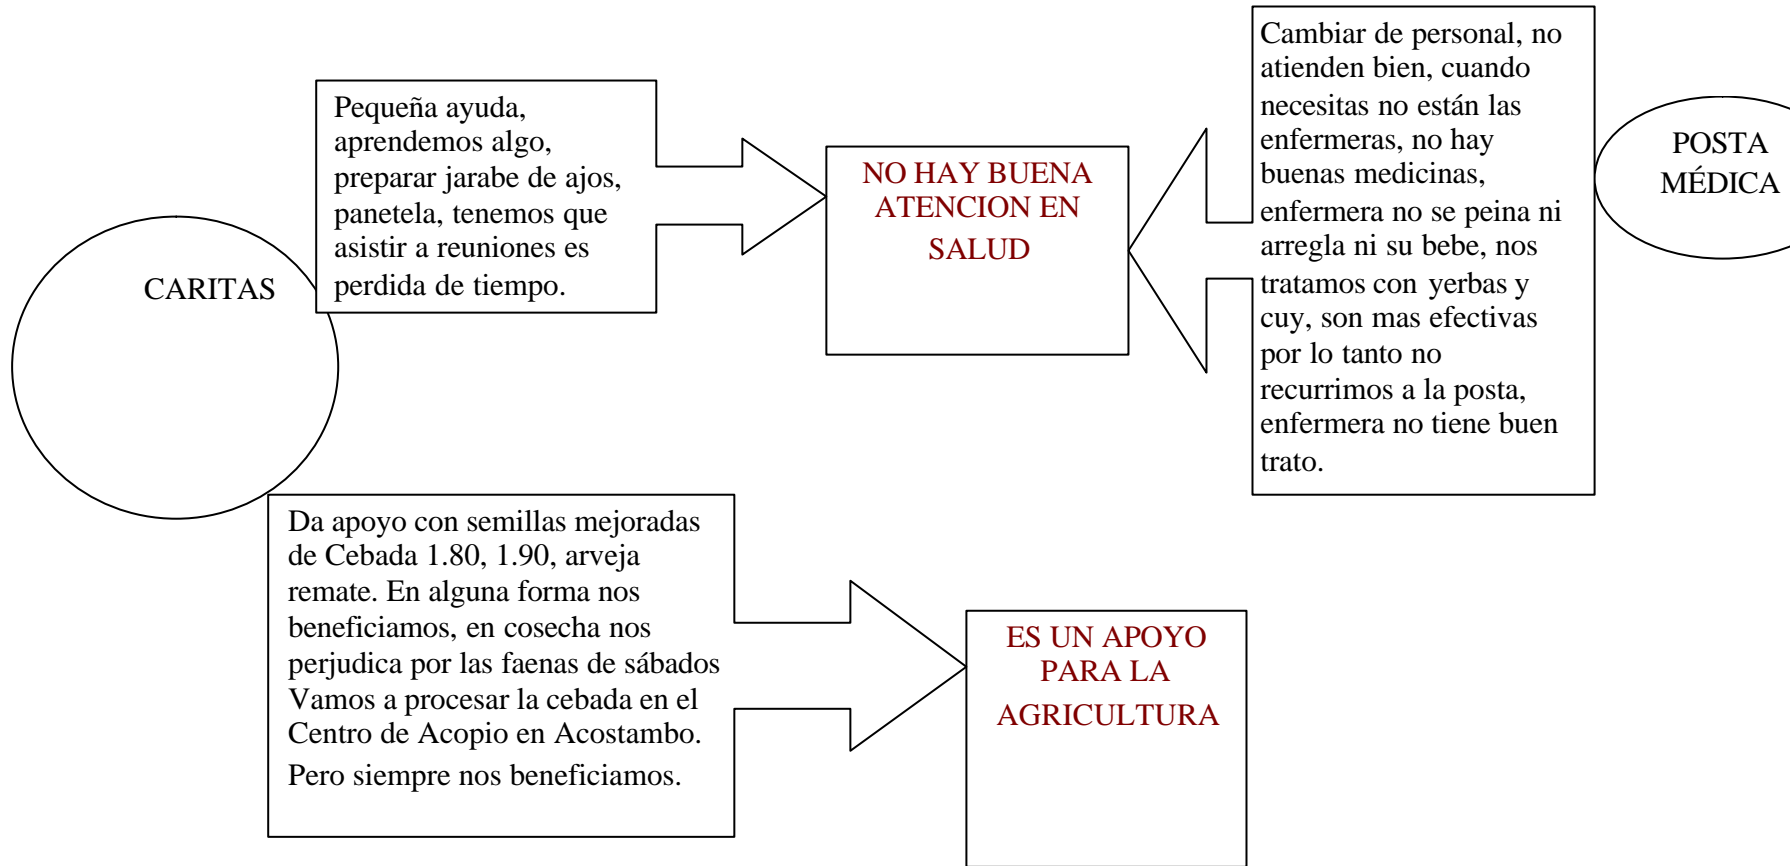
Pequeña ayuda, aprendemos algo, preparar jarabe de ajos, panetela, tenemos que asistir a reuniones es perdida de tiempo.

CARITAS

NO HAY BUENA ATENCION EN SALUD

Cambiar de personal, no atienden bien, cuando necesitas no están las enfermeras, no hay buenas medicinas, enfermera no se peina ni arregla ni su bebe, nos tratamos con yerbas y cuy, son mas efectivas por lo tanto no recurrimos a la posta, enfermera no tiene buen trato.

POSTA MÉDICA

Da apoyo con semillas mejoradas de Cebada 1.80, 1.90, arveja remate. En alguna forma nos beneficiamos, en cosecha nos perjudica por las faenas de sábados Vamos a procesar la cebada en el Centro de Acopio en Acostambo. Pero siempre nos beneficiamos.

ES UN APOYO PARA LA AGRICULTURA